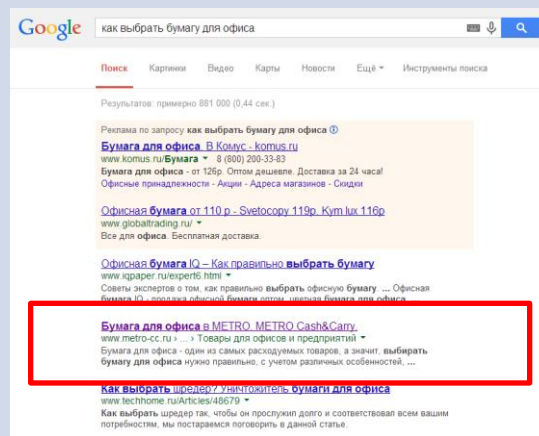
Google

как выбрать бумагу для офиса

Поиск Картинки Видео Карты Новости Ещё ▾ Инструменты поиска

Результатов: примерно 881 000 (0,44 сек.)

Реклама по запросу как выбрать бумагу для офиса ⓘ

Бумага для офиса. В Комус - komus.ru
www.komus.ru/Бумага ▾ 8 (800) 200-33-83
Бумага для офиса - от 126р. Оптом дешевле. Доставка за 24 часа!
Офисные принадлежности - Акции - Адреса магазинов - Скидки

Офисная бумага от 110 р - Svetocopy 119р. Kym lux 116р
www.globaltrading.ru/ ▾
Все для офиса. Бесплатная доставка.

Офисная бумага IQ – Как правильно выбрать бумагу
www.iqpaper.ru/expert6.html ▾
Советы экспертов о том, как правильно выбрать офисную бумагу. ... Офисная бумага IQ - продажа офисной бумаги оптом, цветная бумага для офиса ...

Бумага для офиса в METRO. METRO Cash&Carry
www.metro-cc.ru › ... › Товары для офисов и предприятий ▾
Бумага для офиса - один из самых расходуемых товаров, а значит, выбирать бумагу для офиса нужно правильно, с учетом различных особенностей, ...

Как выбрать шредер? Уничтожитель бумаги для офиса
www.techhome.ru/Articles/48679 ▾
Как выбрать шредер так, чтобы он прослужил долго и соответствовал всем вашим потребностям, мы постараемся поговорить в данной статье.